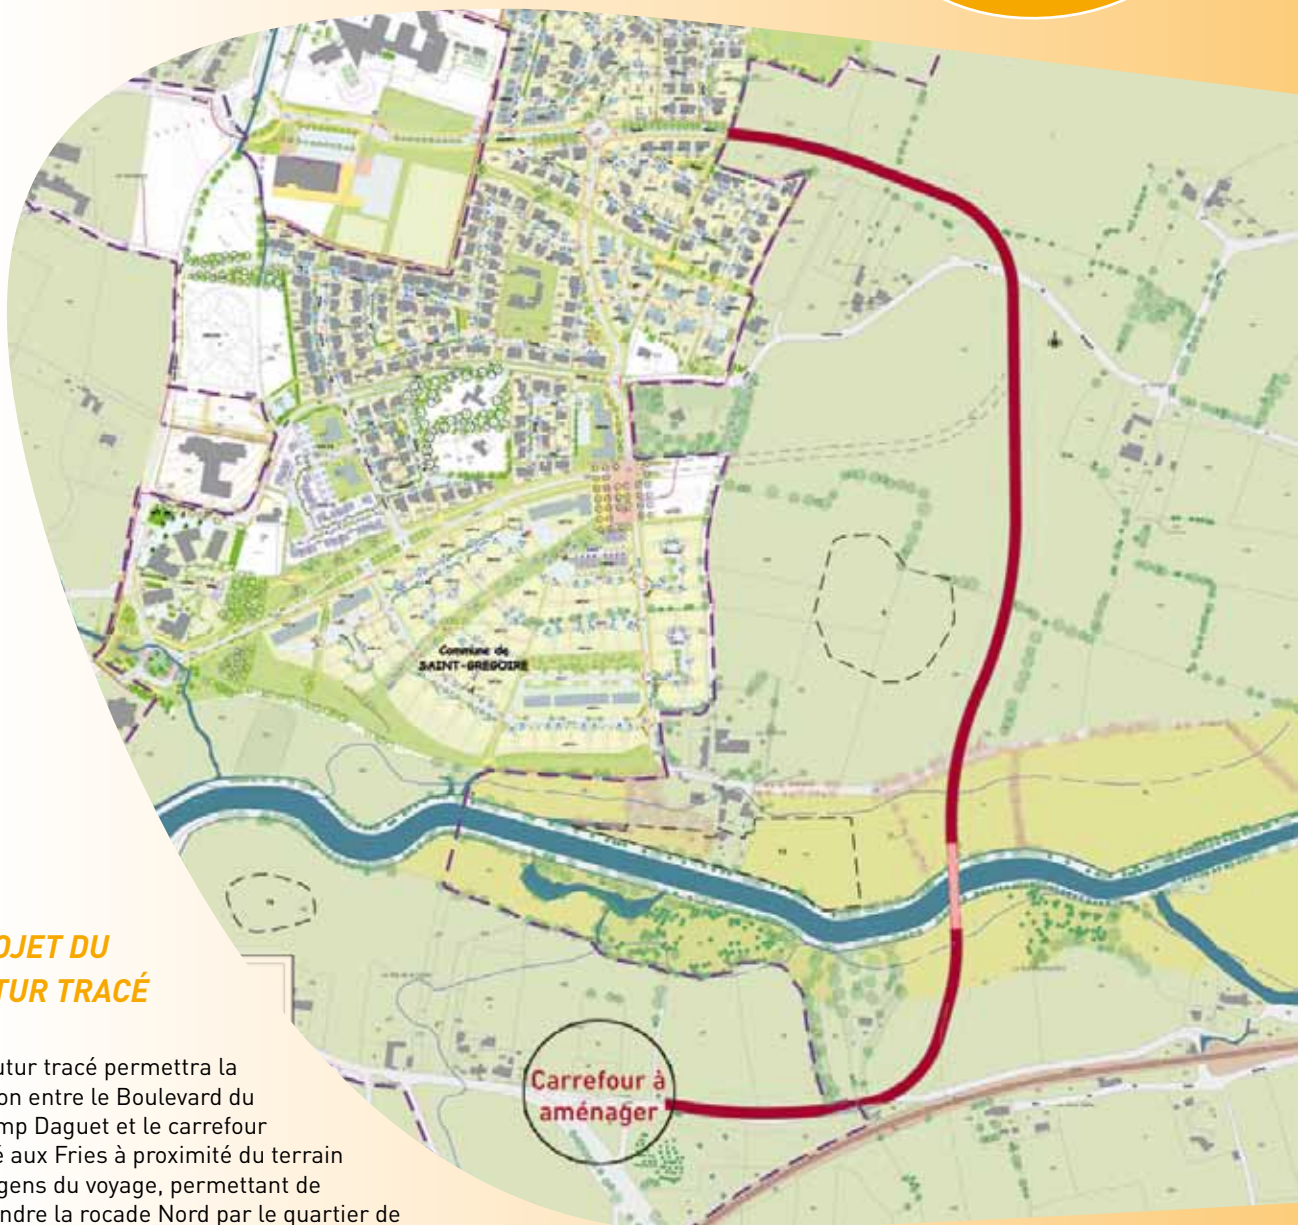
Commune de
SAINT-GREGOIRE

Carrefour à aménager

OJET DU
TUR TRACÉ

utur tracé permettra la on entre le Boulevard du mp Daguet et le carrefour é aux Fries à proximité du terrain gens du voyage, permettant de ndre la rocade Nord par le quartier de